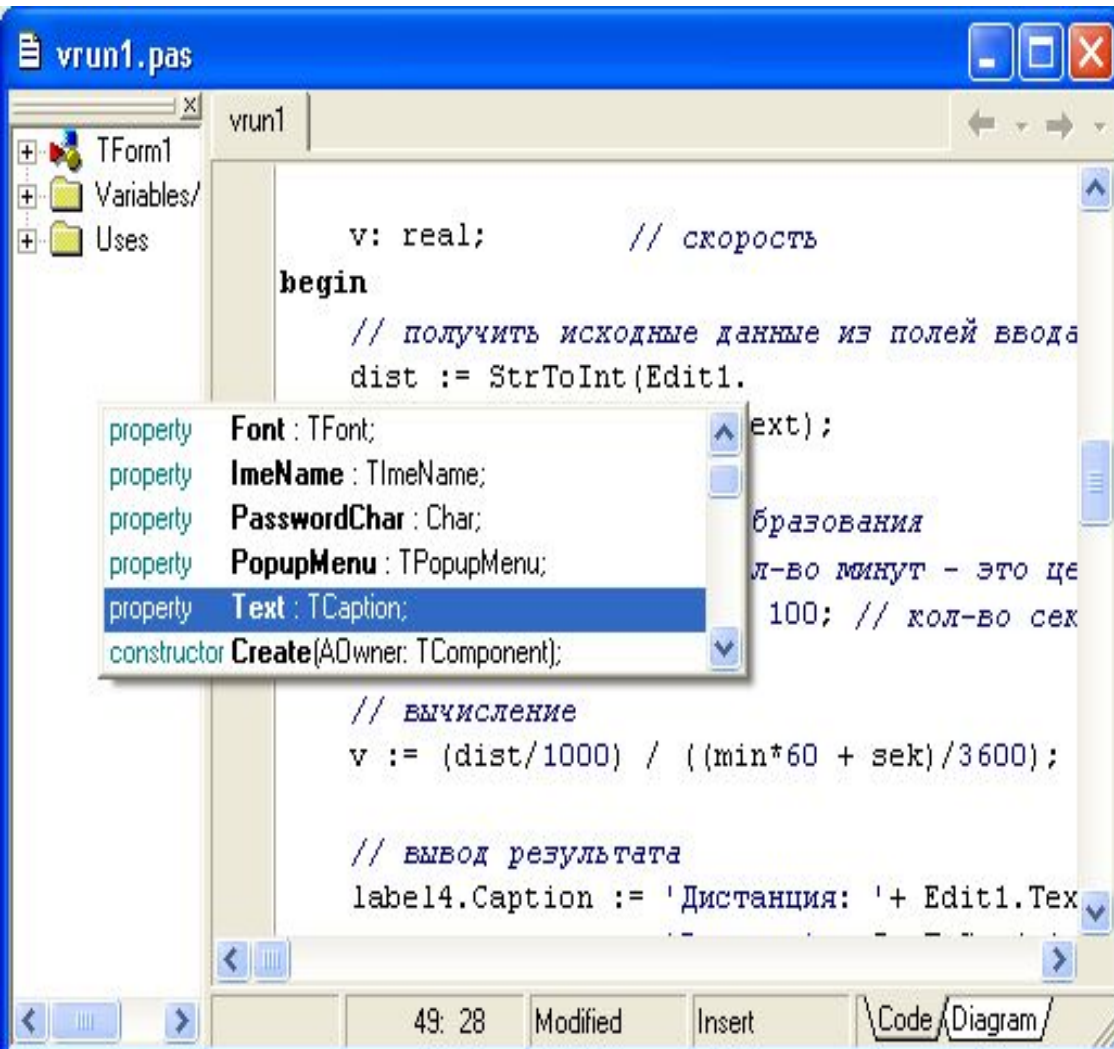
vrun1.pas

TForm1
Variables/
Uses

vrun1

v: real; // скорость
begin
// получить исходные данные из полей ввода
dist := StrToInt(Edit1.
ext);

бразования
л-во минут - это це
100; // кол-во сек

// вычисление
v := (dist/1000) / ((min*60 + sek)/3600);

// вывод результата
label4.Caption := 'Дистанция: '+ Edit1.Tex

property Font : TFont;
property ImeName : TImeName;
property PasswordChar : Char;
property PopupMenu : TPopupMenu;
property Text : TCaption;
constructor Create(AOwner: TComponent);

49: 28 | Modified | Insert | Code | Diagram